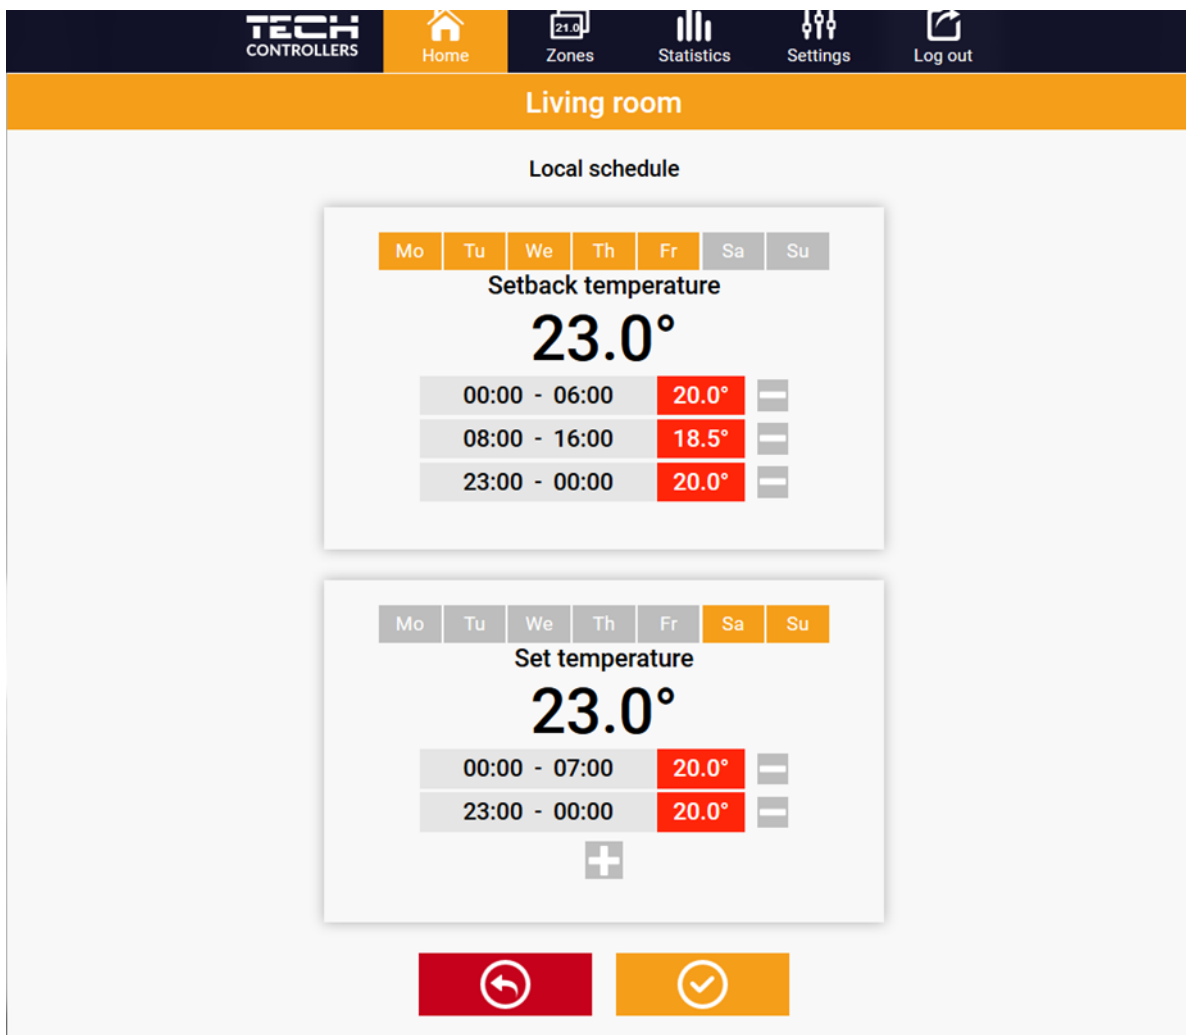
TECH CONTROLLERS

Home

21.0

Zones

Statistics

Settings

Log out

Living room

Local schedule

Mo Tu We Th Fr Sa Su

Setback temperature

23.0°

| 00:00 - 06:00 | 20.0° |
|---|---|
| 08:00 - 16:00 | 18.5° |
| 23:00 - 00:00 | 20.0° |

Mo Tu We Th Fr Sa Su

Set temperature

23.0°

| 00:00 - 07:00 | 20.0° |
|---|---|
| 23:00 - 00:00 | 20.0° |